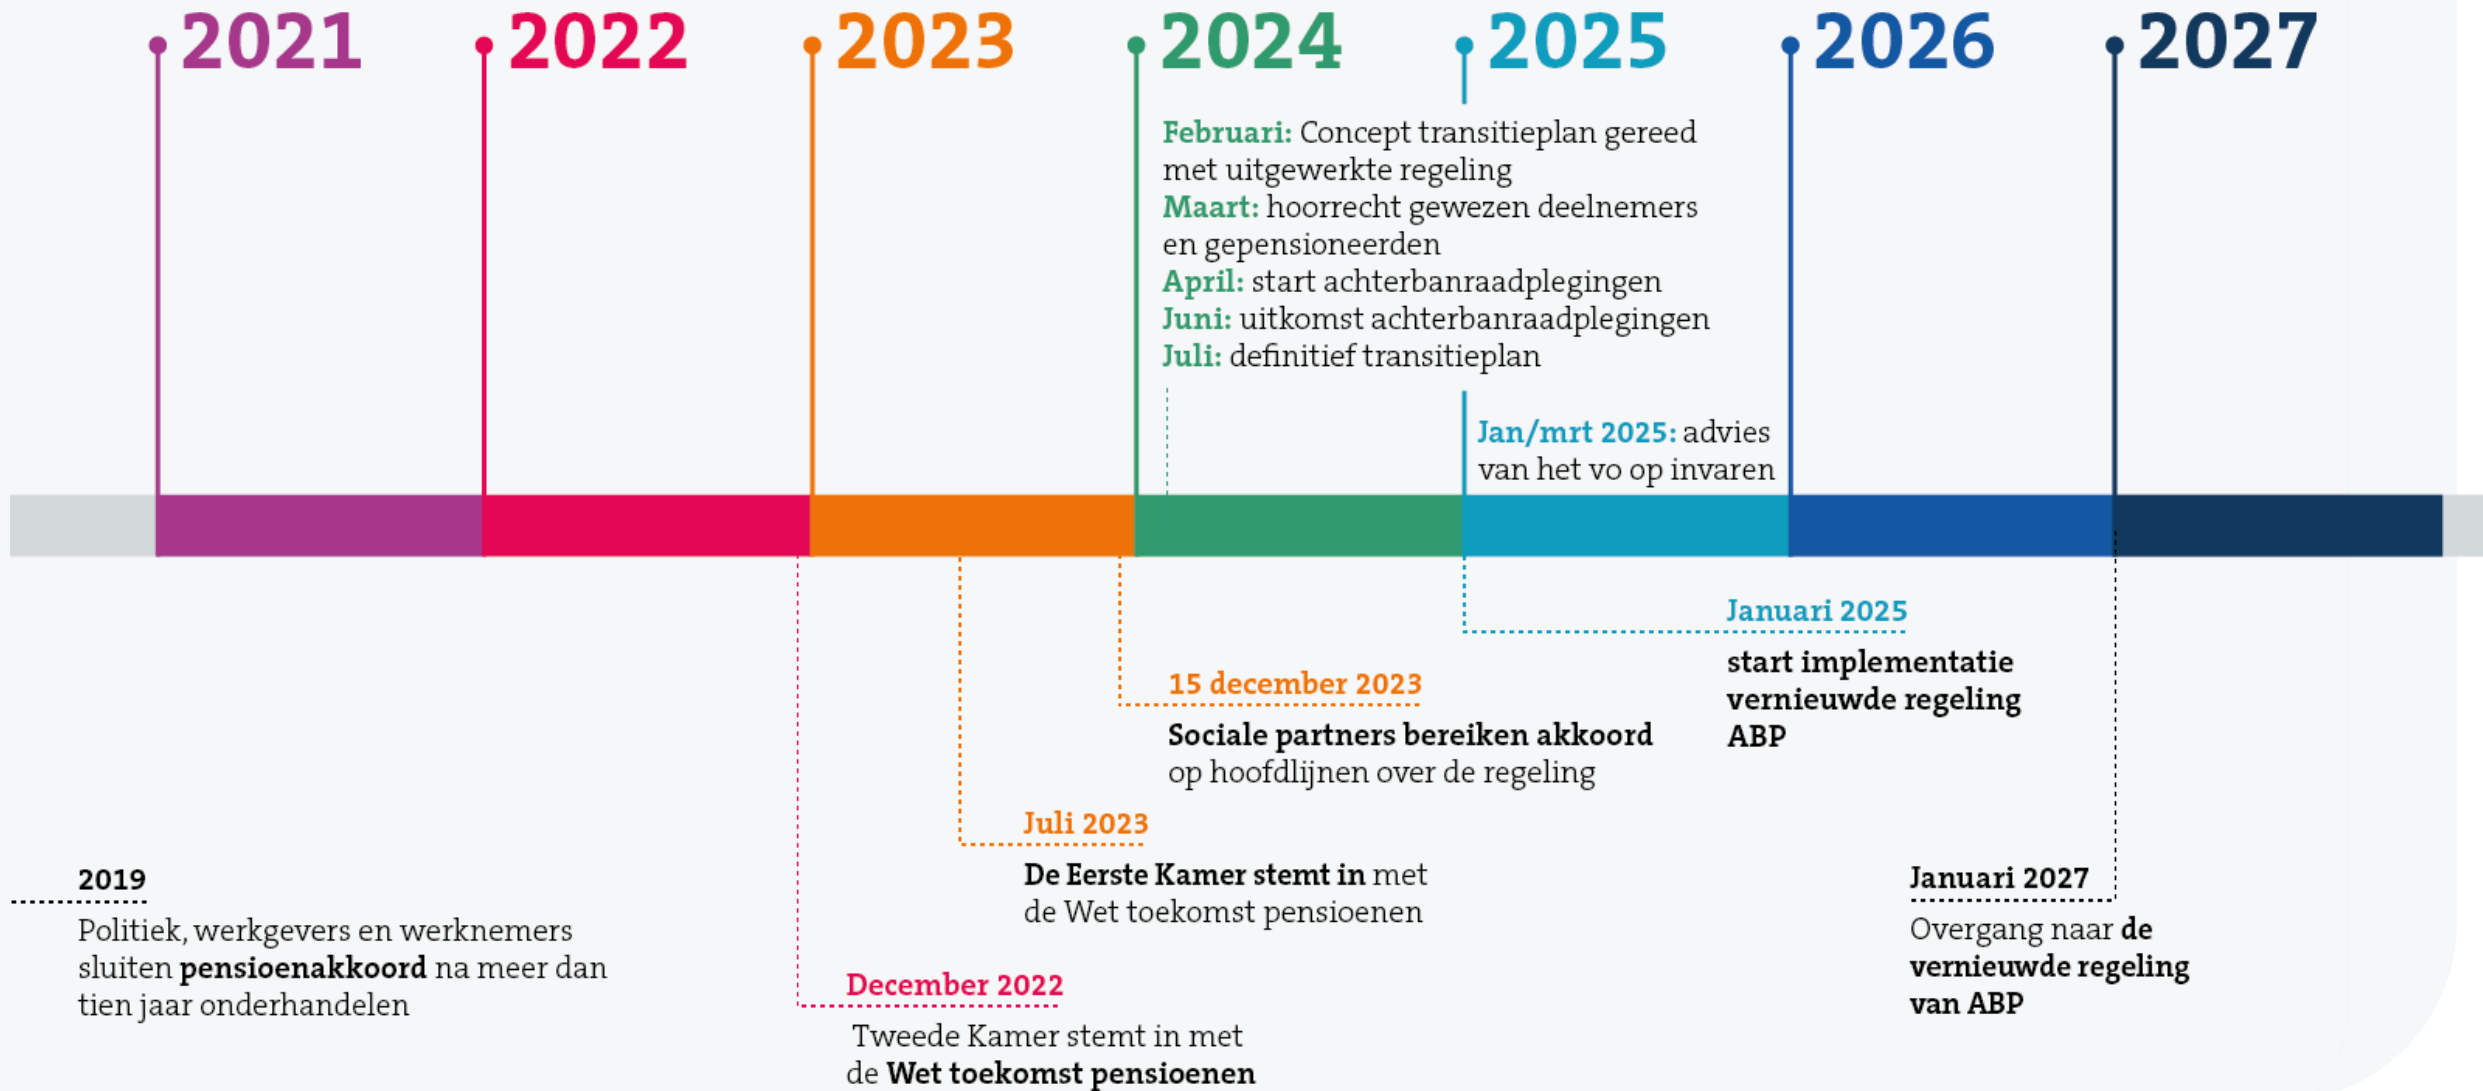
2021 2022 2023 2024 2025 2026 2027

Februari: Concept transitieplan gereed met uitgewerkte regeling
Maart: hoorrecht gewezen deelnemers en gepensioneerden
April: start achterbanraadplegingen
Juni: uitkomst achterbanraadplegingen
Juli: definitief transitieplan

Jan/mrt 2025: advies van het vo op invaren

Januari 2025
start implementatie vernieuwde regeling ABP

15 december 2023
Sociale partners bereiken akkoord op hoofdlijnen over de regeling

Juli 2023
De Eerste Kamer stemt in met de Wet toekomst pensioenen

2019
Politiek, werkgevers en werknemers sluiten pensioenakkoord na meer dan tien jaar onderhandelen

December 2022
Tweede Kamer stemt in met de Wet toekomst pensioenen

Januari 2027
Overgang naar de vernieuwde regeling van ABP